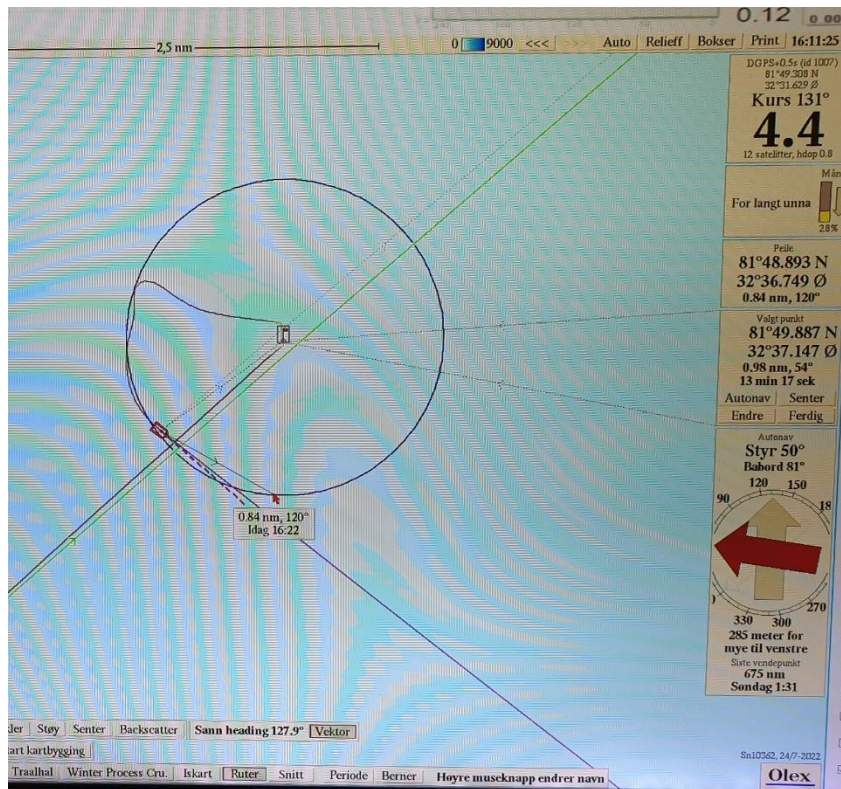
0.12

2,5 nm

0 9000 <<< Auto Relieff Bokser Print 16:11:25

DGPS+0.5s (id 1007)
81°49.308 N
32°31.629 Ø
Kurs 131°
4.4
12 satelitter, hdop 0.8

For langt unna

Mån

28%

Peile
81°48.893 N
32°36.749 Ø
0.84 nm, 120°

Valgt punkt
81°49.887 N
32°37.147 Ø
0.98 nm, 54°
13 min 17 sek

Autonav Senter
Endre Ferdig

Autonav
Styr 50°
Babord 81°
120 150
90
18
270
330 300
285 meter for mye til venstre
Siste vendepunkt
675 nm
Søndag 1:31

0.84 nm, 120°
Idag 16:22

der Støy Senter Backscatter Sann heading 127.9° Vektor
art kartbygging
Traalhal Winter Process Cru. Iskart Ruter Snitt Periode Berner Høyre museknapp endrer navn

Sn10362, 24/7-2022
Olex